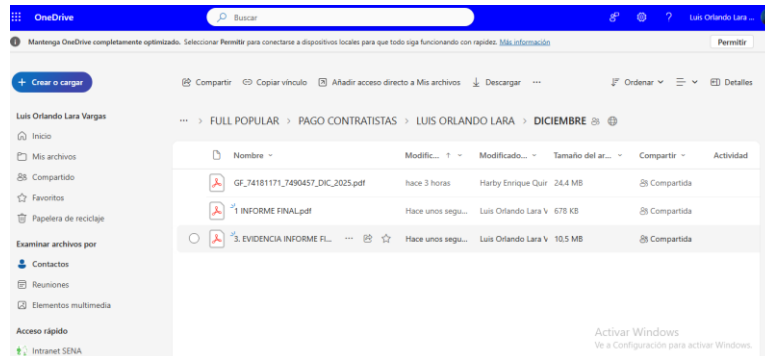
OneDrive

Buscar

Luis Orlando Lara ...

Mantenga OneDrive completamente optimizado. Seleccionar Permitir para conectarse a dispositivos locales para que todo siga funcionando con rapidez. Más información

Permitir

+ Crear o cargar

Compartir   Copiar vínculo   Añadir acceso directo a Mis archivos   Descargar   ···

Ordenar   Detalles

Luis Orlando Lara Vargas

Inicio

Mis archivos

Compartido

Favoritos

Papelera de reciclaje

Examinar archivos por

Contactos

Reuniones

Elementos multimedia

Acceso rápido

Intranet SENA

··· > FULL POPULAR > PAGO CONTRATISTAS > LUIS ORLANDO LARA > DICIEMBRE

| Nombre | Modific... ↑ | Modificado... | Tamaño del ar... | Compartir | Actividad |
|---|---|---|---|---|---|
| GF_74181171_7490457_DIC_2025.pdf | hace 3 horas | Harby Enrique Quir | 24.4 MB | Compartida | |
| 1 INFORME FINAL.pdf | Hace unos segu... | Luis Orlando Lara V | 678 KB | Compartida | |
| 3. EVIDENCIA INFORME FI... | Hace unos segu... | Luis Orlando Lara V | 10.5 MB | Compartida | |

Activar Windows
Ve a Configuración para activar Windows.